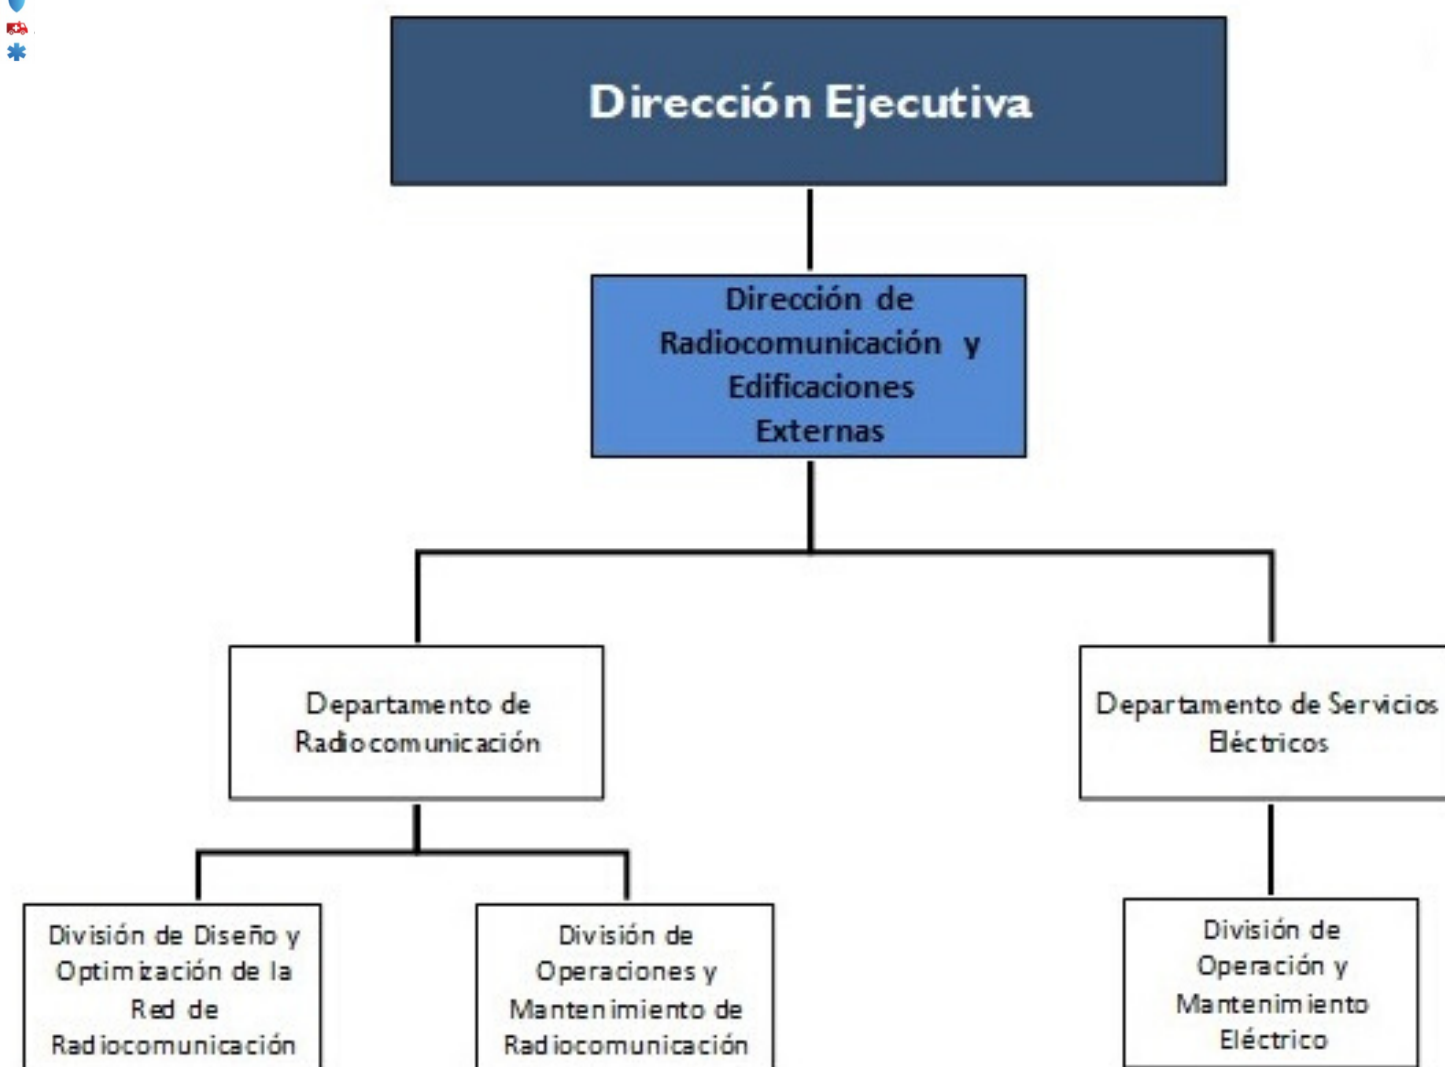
Dirección Ejecutiva

Dirección de Radiocomunicación y Edificaciones Externas

Departamento de Radiocomunicación

Departamento de Servicios Eléctricos

División de Diseño y Optimización de la Red de Radiocomunicación

División de Operaciones y Mantenimiento de Radiocomunicación

División de Operación y Mantenimiento Eléctrico